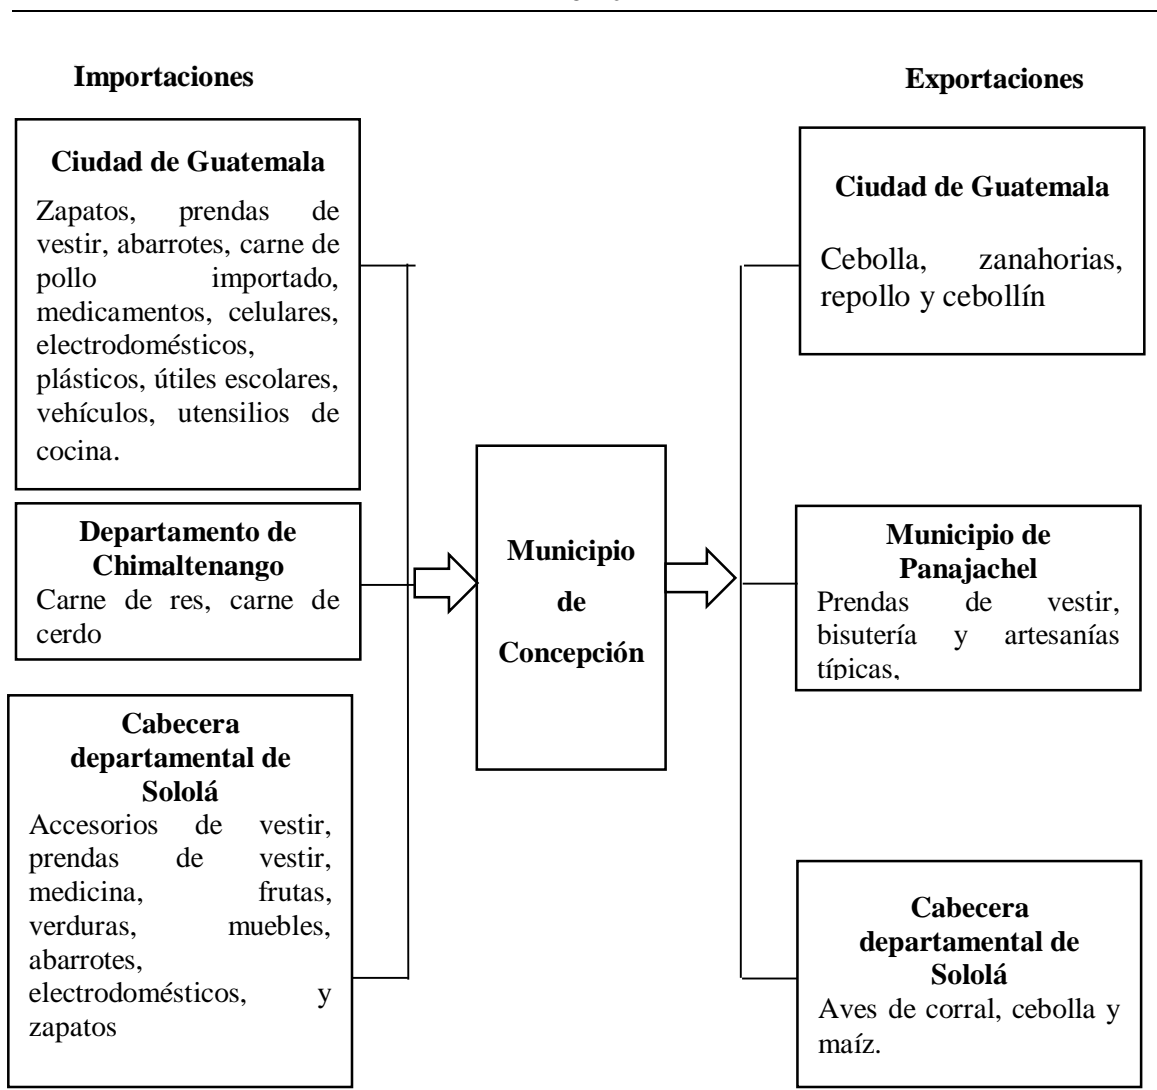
Importaciones

Exportaciones

Ciudad de Guatemala

Zapatos, prendas de vestir, abarrotes, carne de pollo importado, medicamentos, celulares, electrodomésticos, plásticos, útiles escolares, vehículos, utensilios de cocina.

Departamento de Chimaltenango

Carne de res, carne de cerdo

Cabecera departamental de Sololá

Accesorios de vestir, prendas de vestir, medicina, frutas, verduras, muebles, abarrotes, electrodomésticos, y zapatos

Municipio de Concepción

Ciudad de Guatemala

Cebolla, zanahorias, repollo y cebollín

Municipio de Panajachel

Prendas de vestir, bisutería y artesanías típicas,

Cabecera departamental de Sololá

Aves de corral, cebolla y maíz.